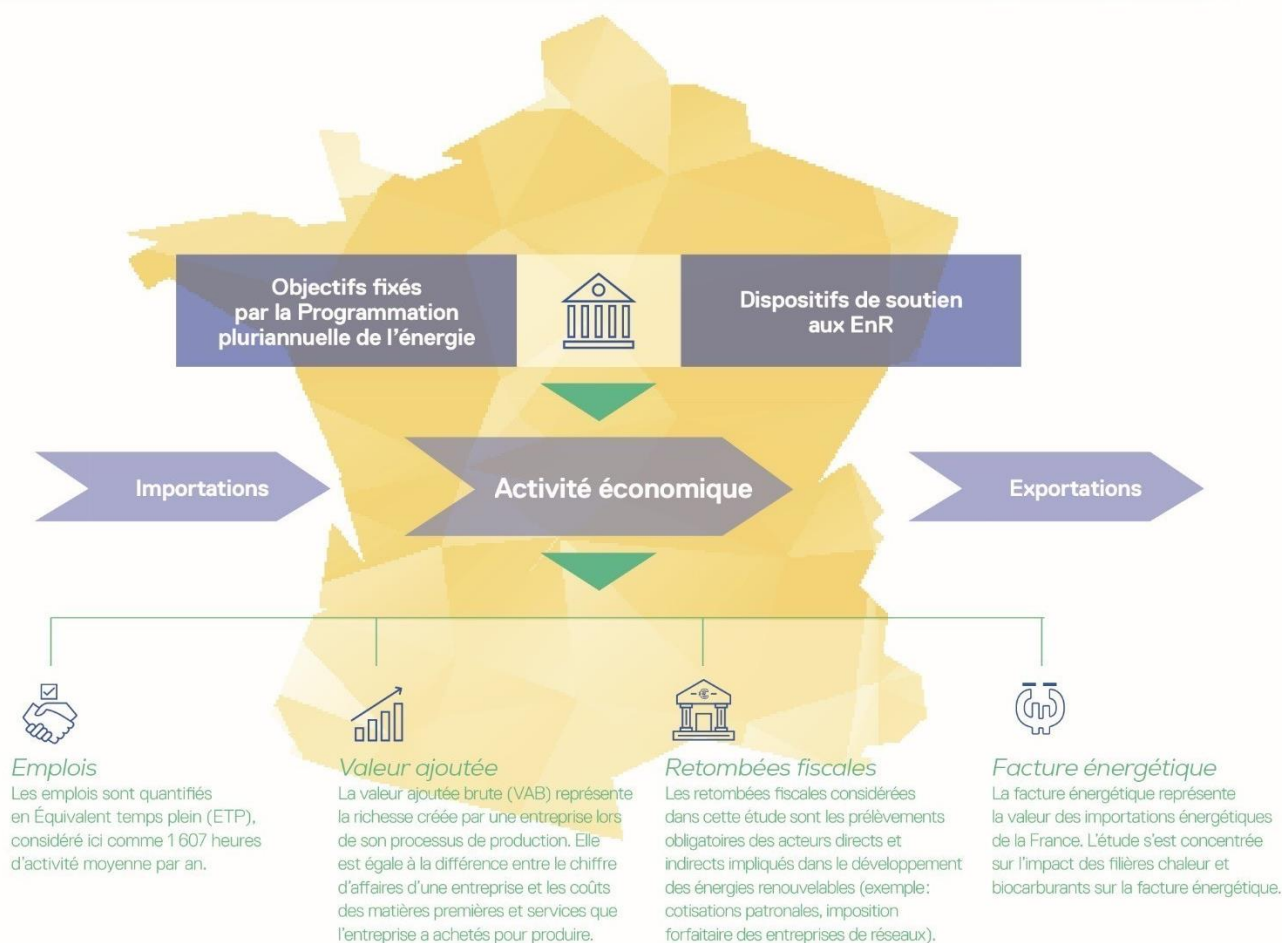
Objectifs fixés par la Programmation pluriannuelle de l'énergie

Dispositifs de soutien aux EnR

Importations

Activité économique

Exportations

Emplois
Les emplois sont quantifiés en Équivalent temps plein (ETP), considéré ici comme 1 607 heures d'activité moyenne par an.

Valeur ajoutée
La valeur ajoutée brute (VAB) représente la richesse créée par une entreprise lors de son processus de production. Elle est égale à la différence entre le chiffre d'affaires d'une entreprise et les coûts des matières premières et services que l'entreprise a achetés pour produire.

Retombées fiscales
Les retombées fiscales considérées dans cette étude sont les prélèvements obligatoires des acteurs directs et indirects impliqués dans le développement des énergies renouvelables (exemple: cotisations patronales, imposition forfaitaire des entreprises de réseaux).

Facture énergétique
La facture énergétique représente la valeur des importations énergétiques de la France. L'étude s'est concentrée sur l'impact des filières chaleur et biocarburants sur la facture énergétique.